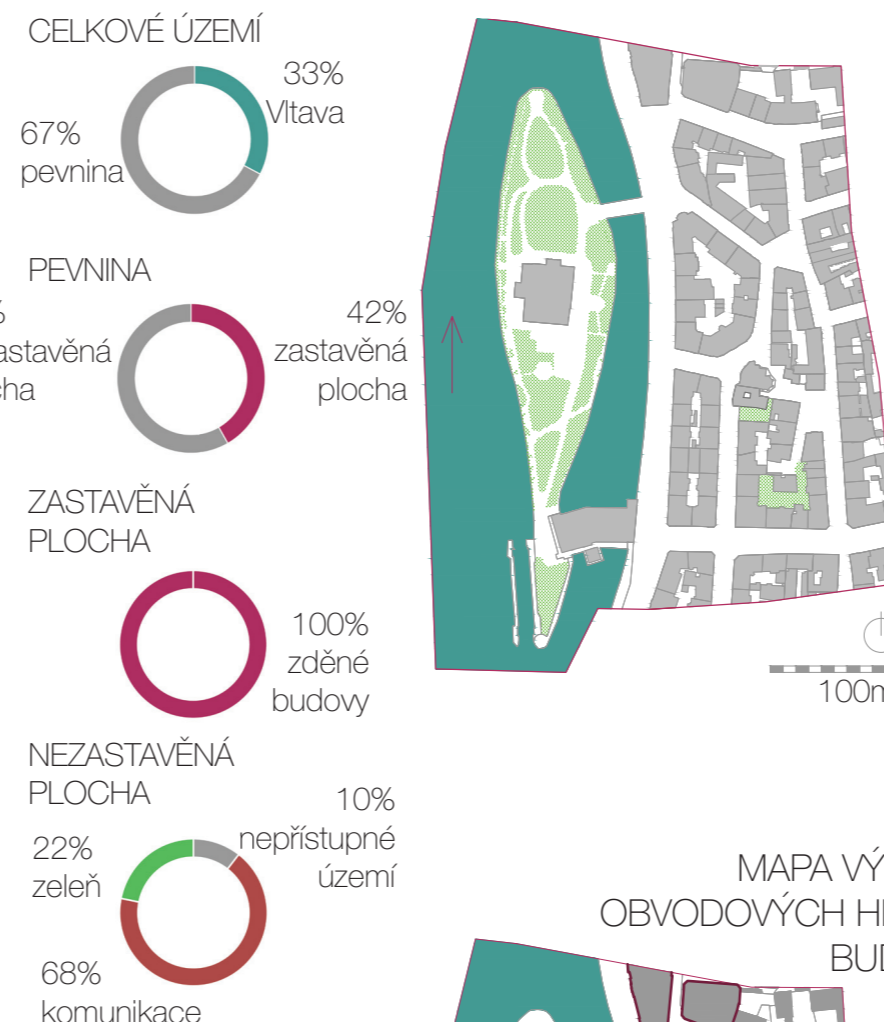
CELKOVÉ ÚZEMÍ

33%
Vltava

67%
pevnina

PEVNINA

%
astavěná
cha

42%
zastavěná
plocha

ZASTAVĚNÁ
PLOCHA

100%
zděné
budovy

NEZASTAVĚNÁ
PLOCHA

10%
nepřístupné
území

22%
zeleň

68%
komunikace

100m

MAPA VÝ
OBVODOVÝCH H
BUD